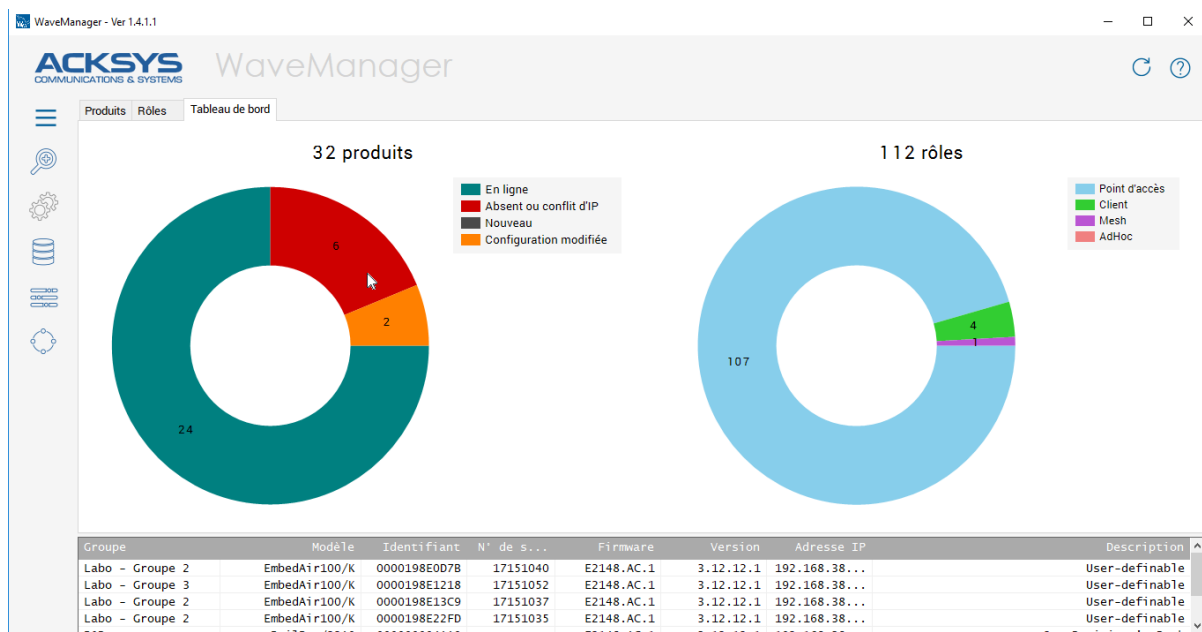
WaveManager - Ver 1.4.1.1

ACKSYS
COMMUNICATIONS & SYSTEMS
WaveManager

Produits | Rôles | Tableau de bord

32 produits

En ligne
Absent ou conflit d'IP
Nouveau
Configuration modifiée

6
2
24

112 rôles

Point d'accès
Client
Mesh
AdHoc

4
1
107

| Groupe | Modèle | Identifiant | N° de s... | Firmware | Version | Adresse IP | Description |
|---|---|---|---|---|---|---|---|
| Labo - Groupe 2 | EmbedAir100/K | 0000198E0D7B | 17151040 | E2148.AC.1 | 3.12.12.1 | 192.168.38... | User-definable |
| Labo - Groupe 3 | EmbedAir100/K | 0000198E1218 | 17151052 | E2148.AC.1 | 3.12.12.1 | 192.168.38... | User-definable |
| Labo - Groupe 2 | EmbedAir100/K | 0000198E13C9 | 17151037 | E2148.AC.1 | 3.12.12.1 | 192.168.38... | User-definable |
| Labo - Groupe 2 | EmbedAir100/K | 0000198E22FD | 17151035 | E2148.AC.1 | 3.12.12.1 | 192.168.38... | User-definable |
| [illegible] | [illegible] | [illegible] | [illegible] | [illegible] | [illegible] | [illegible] | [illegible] |